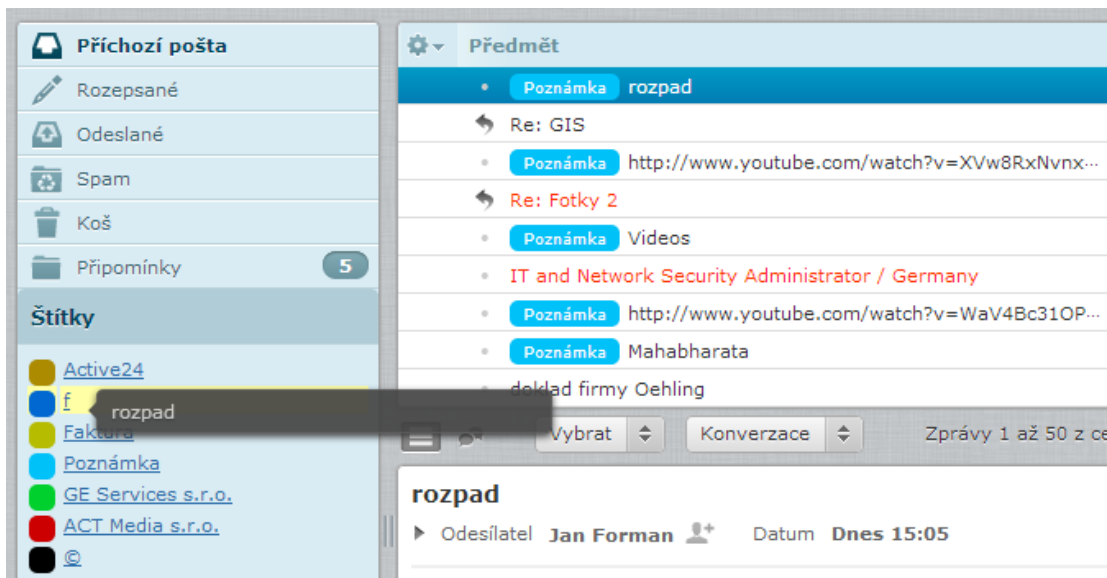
Příchozí pošta
Rozepsané
Odeslané
Spam
Koš
Připomínky 5
Štítky
Active24
f
Faktura
Poznámka
GE Services s.r.o.
ACT Media s.r.o.
©

Předmět
Poznámka rozpad
Re: GIS
Poznámka http://www.youtube.com/watch?v=XVw8RxNvnx...
Re: Fotky 2
Poznámka Videos
IT and Network Security Administrator / Germany
Poznámka http://www.youtube.com/watch?v=WaV4Bc31OP...
Poznámka Mahabharata
doklad firmy Oehling

rozpad

Vybrat
Konverzace
Zprávy 1 až 50 z ce

rozpad
Odesílatel Jan Forman
Datum Dnes 15:05